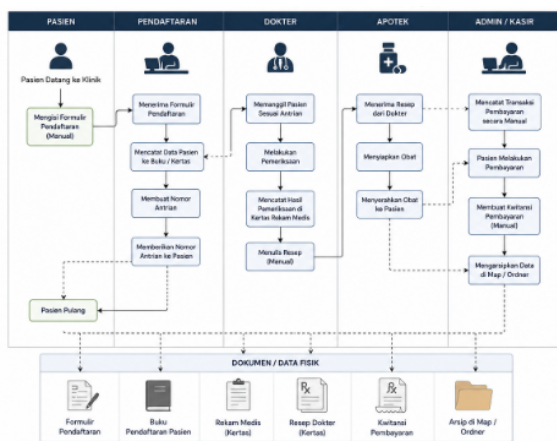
PASIEN

PENDAFTARAN

DOKTER

APOTEK

ADMIN / KASIR

Pasien Datang ke Klinik

Mengisi Formulir Pendaftaran (Manual)

Menerima Formulir Pendaftaran

Mencatat Data Pasien ke Buku / Kertas

Membuat Nomor Antrian

Memberikan Nomor Antrian ke Pasien

Pasien Pulang

Memanggil Pasien Sesuai Antrian

Melakukan Pemeriksaan

Mencatat Hasil Pemeriksaan di Kertas Rekam Medis

Menulis Resep (Manual)

Menerima Resep dari Dokter

Menyiapkan Obat

Menyerahkan Obat ke Pasien

Mencatat Transaksi Pembayaran secara Manual

Pasien Melakukan Pembayaran

Membuat Kwitansi Pembayaran (Manual)

Menyimpan Data di Map / Ordner

DOKUMEN / DATA FISIK

Formulir Pendaftaran

Buku Pendaftaran Pasien

Rekam Medis (Kertas)

Resep Dokter (Kertas)

Kwitansi Pembayaran

Arsip di Map / Ordner